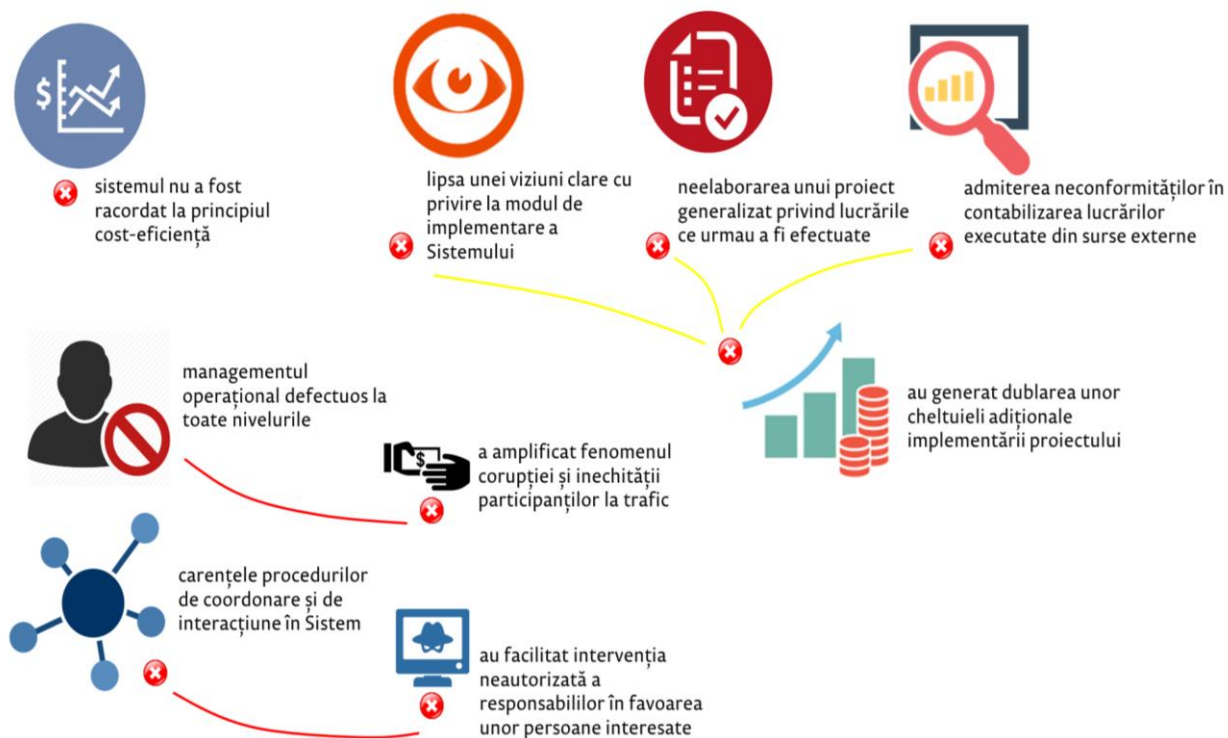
sistemul nu a fost racordat la principiul cost-eficiență

lipsa unei viziuni clare cu privire la modul de implementare a Sistemului

neelaborarea unui proiect generalizat privind lucrările ce urmau a fi efectuate

admiterea neconformităților în contabilizarea lucrărilor executate din surse externe

au generat dublarea unor cheltuieli adiționale implementării proiectului

managementul operațional defectuos la toate nivelurile

a amplificat fenomenul corupției și inechității participanților la trafic

carențele procedurilor de coordonare și de interacțiune în Sistem

au facilitat intervenția neautorizată a responsabililor în favoarea unor persoane interesate